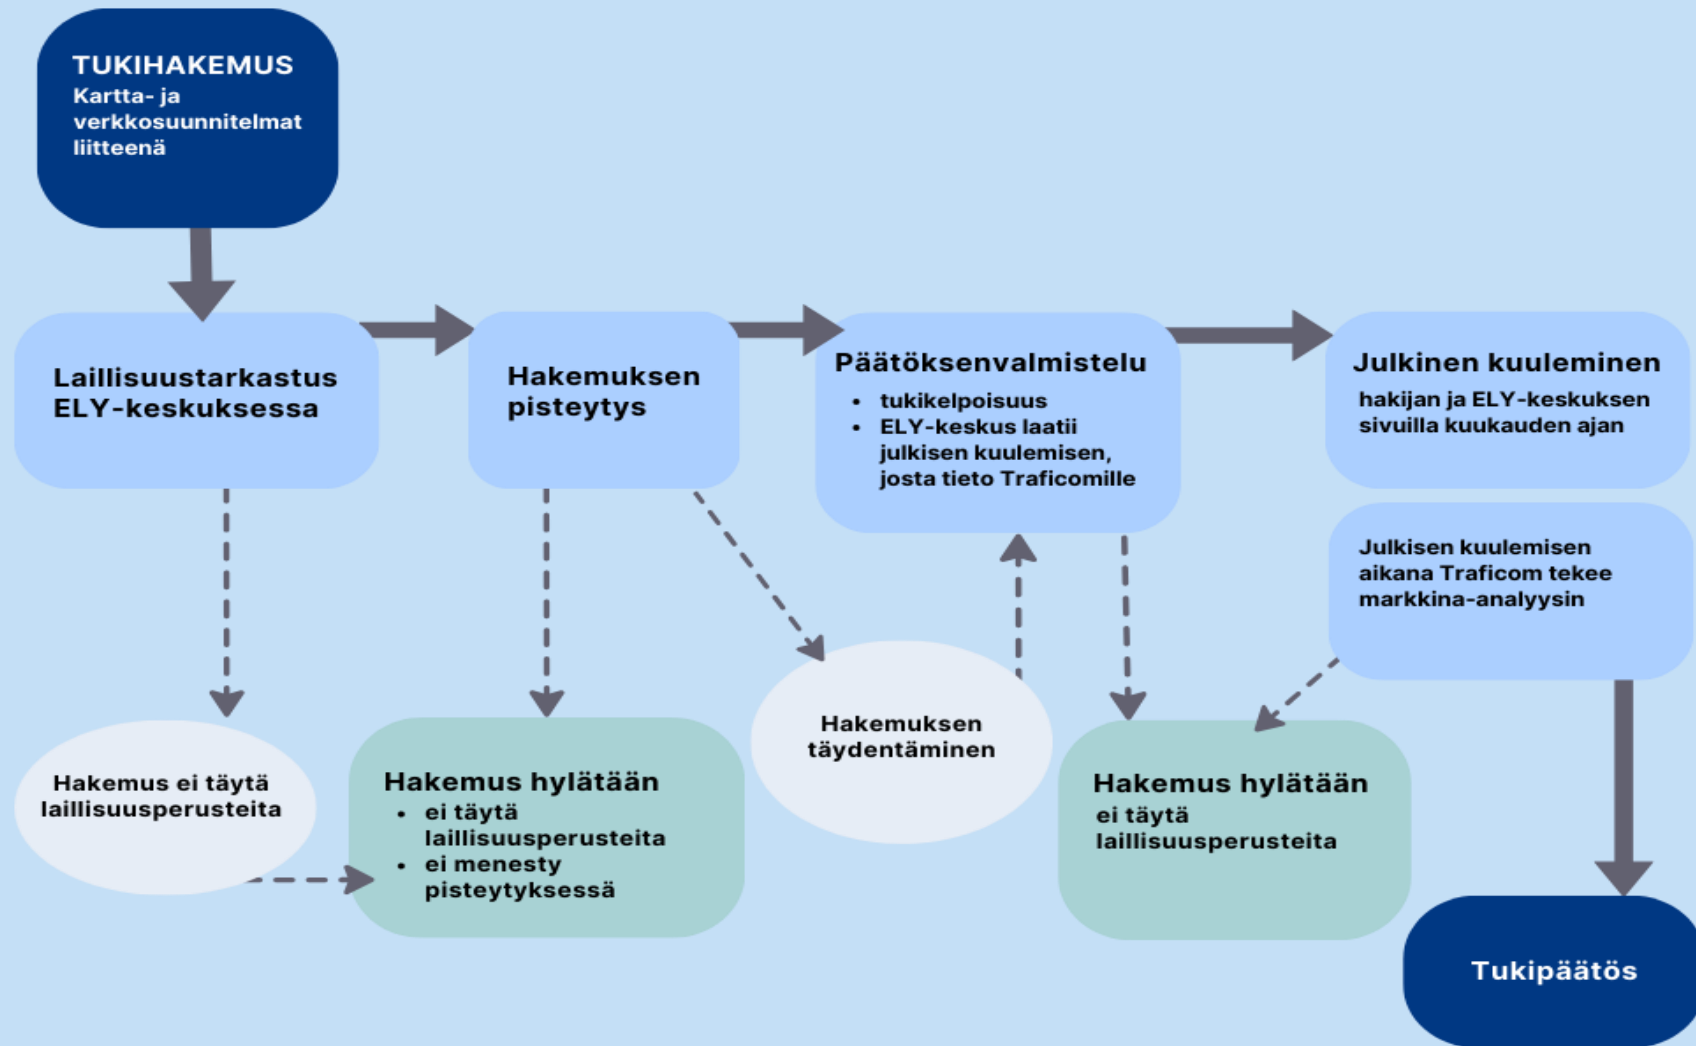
TUKIHAKEMUS
Kartta- ja verkkosuunnitelmat liitteenä

Laillisuustarkastus ELY-keskuksessa

Hakemuksen pisteytys

Päätöksenvalmistelu
- tukikelpoisuus
- ELY-keskus laatii julkisen kuulemisen, josta tieto Traficomille

Julkinen kuuleminen
hakijan ja ELY-keskuksen sivuilla kuukauden ajan

Julkisen kuulemisen aikana Traficom tekee markkina-analyysin

Hakemus ei täytä laillisuusperusteita

Hakemus hylätään
- ei täytä laillisuusperusteita
- ei menesty pisteytyksessä

Hakemuksen täydentäminen

Hakemus hylätään
ei täytä laillisuusperusteita

Tukipäätös